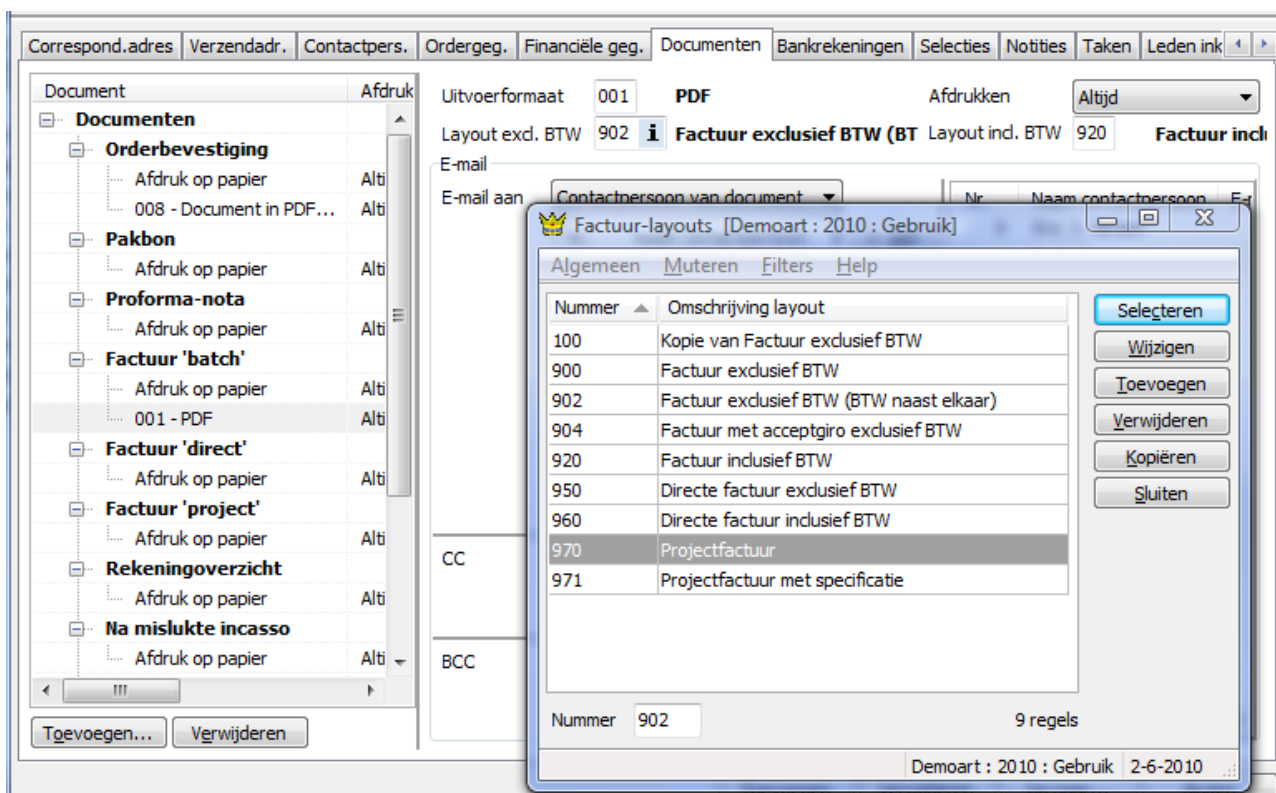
Correspond.adres | Verzendadr. | Contactpers. | Ordergeg. | Financiële geg. | Documenten | Bankrekeningen | Selecties | Notities | Taken | Leden ink

| Document | Afdruk |
|---|---|
| Documenten | |
| Orderbevestiging | |
| Afdruk op papier | Alti |
| 008 - Document in PDF... | Alti |
| Pakbon | |
| Afdruk op papier | Alti |
| Proforma-nota | |
| Afdruk op papier | Alti |
| Factuur 'batch' | |
| Afdruk op papier | Alti |
| 001 - PDF | Alti |
| Factuur 'direct' | |
| Afdruk op papier | Alti |
| Factuur 'project' | |
| Afdruk op papier | Alti |
| Rekeningoverzicht | |
| Afdruk op papier | Alti |
| Na mislukte incasso | |
| Afdruk op papier | Alti |

Toevoegen... Verwijderen

Uitvoerformaat 001 PDF Afdrukken Altijd

Layout excl. BTW 902 Factuur exclusief BTW (BT Layout incl. BTW 920 Factuur incl

E-mail

E-mail aan Contactpersoon van document Nr Naam contactpersoon E-

CC

BCC

Factuur-layouts [Demoart : 2010 : Gebruik]

Algemeen Muteren Filters Help

| Nummer | Omschrijving layout |
|---|---|
| 100 | Kopie van Factuur exclusief BTW |
| 900 | Factuur exclusief BTW |
| 902 | Factuur exclusief BTW (BTW naast elkaar) |
| 904 | Factuur met acceptgiro exclusief BTW |
| 920 | Factuur inclusief BTW |
| 950 | Directe factuur exclusief BTW |
| 960 | Directe factuur inclusief BTW |
| 970 | Projectfactuur |
| 971 | Projectfactuur met specificatie |

Selecteren
Wijzigen
Toevoegen
Verwijderen
Kopiëren
Sluiten

Nummer 902 9 regels

Demoart : 2010 : Gebruik 2-6-2010